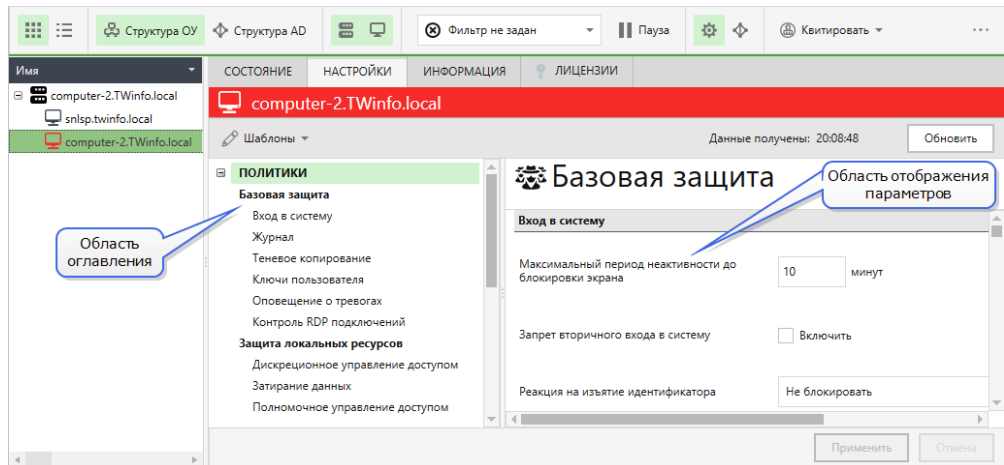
Структура ОУ Структура AD Фильтр не задан Пауза Квитировать ···

Имя
computer-2.TWinfo.local
snlsp.twinfo.local
computer-2.TWinfo.local

СОСТОЯНИЕ НАСТРОЙКИ ИНФОРМАЦИЯ ЛИЦЕНЗИИ

computer-2.TWinfo.local

Шаблоны

Данные получены: 20:08:48

Обновить

ПОЛИТИКИ
Базовая защита
Вход в систему
Журнал
Теневое копирование
Ключи пользователя
Оповещение о тревогах
Контроль RDP подключений
Защита локальных ресурсов
Дискреционное управление доступом
Затирание данных
Полномочное управление доступом

Область оглавления

Базовая защита

Область отображения параметров

Вход в систему

Максимальный период неактивности до блокировки экрана
10
минут

Запрет вторичного входа в систему
Включить

Реакция на изъятие идентификатора
Не блокировать

Применить Отмена